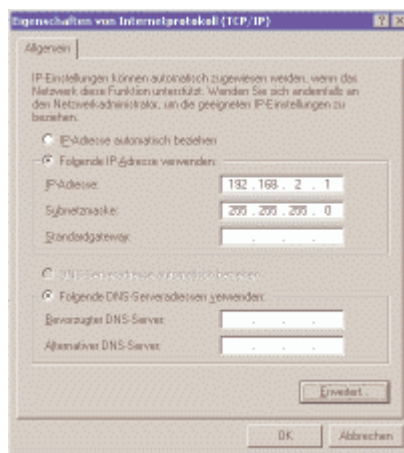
Eigenschaften von Internetprotokoll (TCP/IP)

Allgemein

IP-Einstellungen können automatisch zugewiesen werden, wenn das Netzwerk diese Funktion unterstützt. Wenden Sie sich andernfalls an den Netzwerkadministrator, um die geeigneten IP-Einstellungen zu beziehen.

IP-Adresse automatisch beziehen

Folgende IP-Adresse verwenden:

IP-Adresse: 192 . 168 . 2 . 1

Subnetzmaske: 255 . 255 . 255 . 0

Standardgateway: . . .

DNS-Serveradresse automatisch beziehen

Folgende DNS-Serveradressen verwenden:

Bevorzugter DNS-Server: . . .

Alternativer DNS-Server: . . .

Erweitert...

OK

Abbrechen